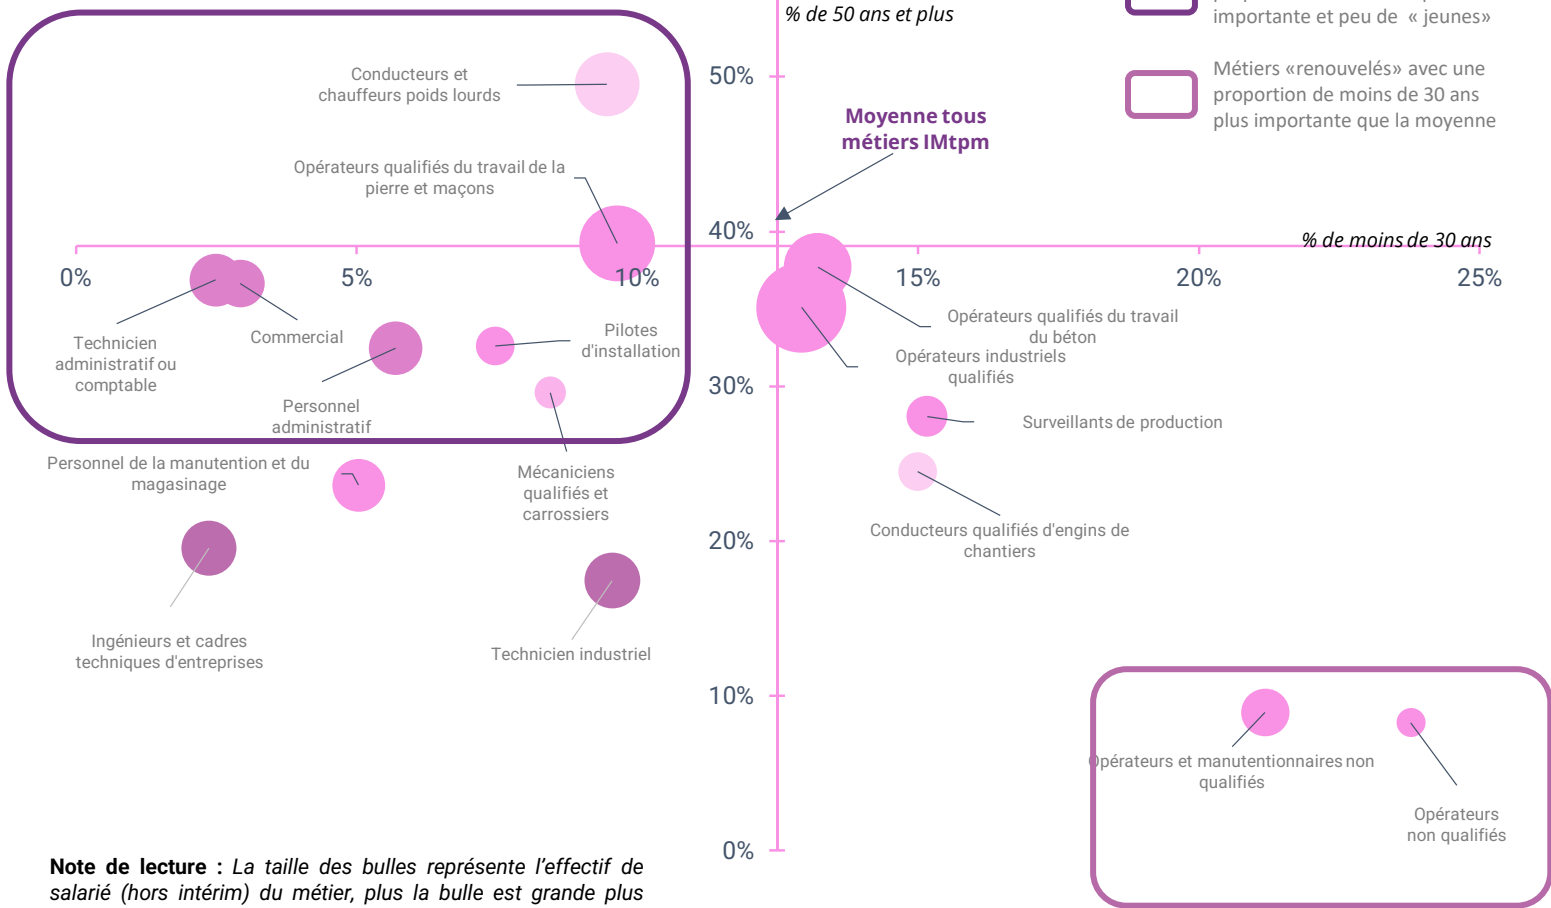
% de 50 ans et plus

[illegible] importante et peu de « jeunes»

Métiers «renouvelés» avec une proportion de moins de 30 ans plus importante que la moyenne

Moyenne tous métiers IMtpm

50%

40%

30%

20%

10%

0%

% de moins de 30 ans

0%

5%

10%

15%

20%

25%

Conducteurs et chauffeurs poids lourds

Opérateurs qualifiés du travail de la pierre et maçons

Technicien administratif ou comptable

Commercial

Personnel administratif

Pilotes d'installation

Mécaniciens qualifiés et carrossiers

Personnel de la manutention et du magasinage

Ingénieurs et cadres techniques d'entreprises

Technicien industriel

Opérateurs qualifiés du travail du béton

Opérateurs industriels qualifiés

Surveillants de production

Conducteurs qualifiés d'engins de chantiers

Opérateurs et manutentionnaires non qualifiés

Opérateurs non qualifiés

Note de lecture : La taille des bulles représente l'effectif de salarié (hors intérim) du métier, plus la bulle est grande plus